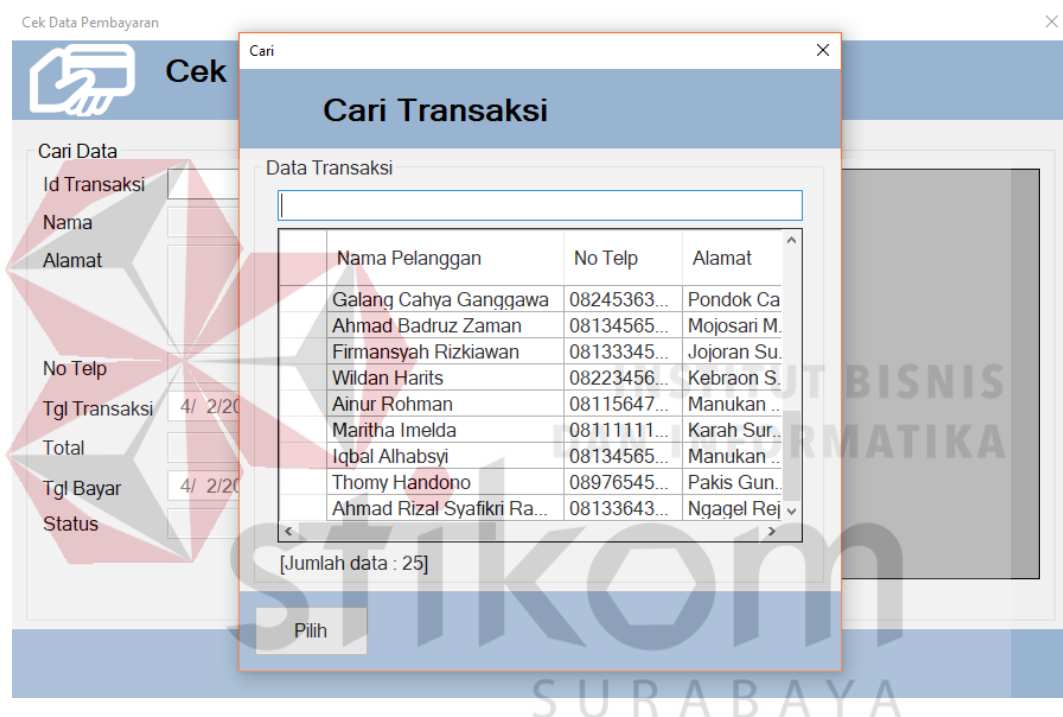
Cek Data Pembayaran

Cek

Cari Data
Id Transaksi
Nama
Alamat
No Telp
Tgl Transaksi 4/ 2/20
Total
Tgl Bayar 4/ 2/20
Status

Cari

Cari Transaksi

Data Transaksi

| | Nama Pelanggan | No Telp | Alamat |
|---|---|---|---|
| | Galang Cahya Ganggawa | 08245363... | Pondok Ca |
| | Ahmad Badruz Zaman | 08134565... | Mojosari M. |
| | Firmansyah Rizkiawan | 08133345... | Jojoran Su. |
| | Wildan Harits | 08223456... | Kebraon S. |
| | Ainur Rohman | 08115647... | Manukan .. |
| | Maritha Imelda | 08111111... | Karah Sur.. |
| | Iqbal Alhabsyi | 08134565... | Manukan .. |
| | Thomy Handono | 08976545... | Pakis Gun.. |
| | Ahmad Rizal Syafikri Ra... | 08133643... | Ngagel Rej |

[Jumlah data : 25]

Pilih

INSTITUT BISNIS
DAN INFORMATIKA
stikom
SURABAYA